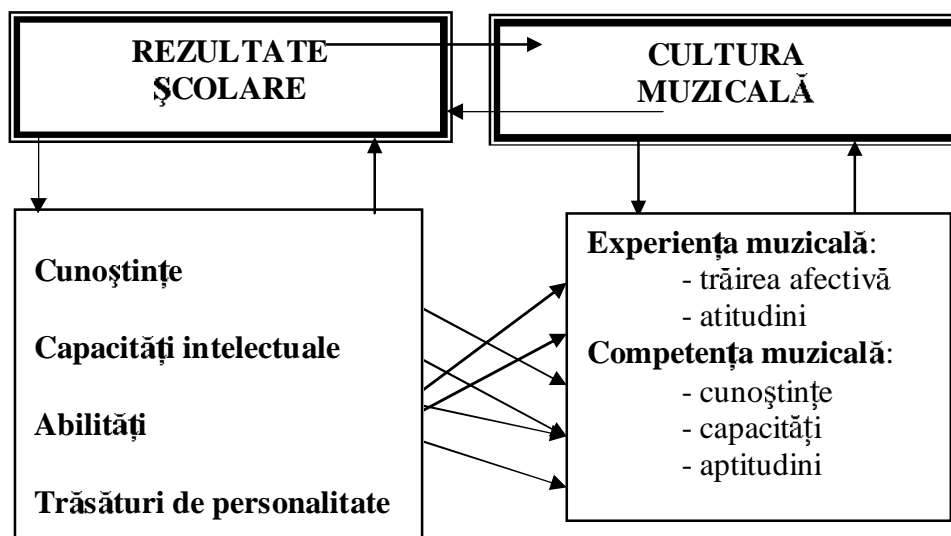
REZULTATE ŞCOLARE

CULTURA MUZICALĂ

Cunoştinţe

Capacităţi intelectuale

Abilităţi

Trăsături de personalitate

Experienţa muzicală:
- trăirea afectivă
- atitudini

Competenţa muzicală:
- cunoştinţe
- capacităţi
- aptitudini